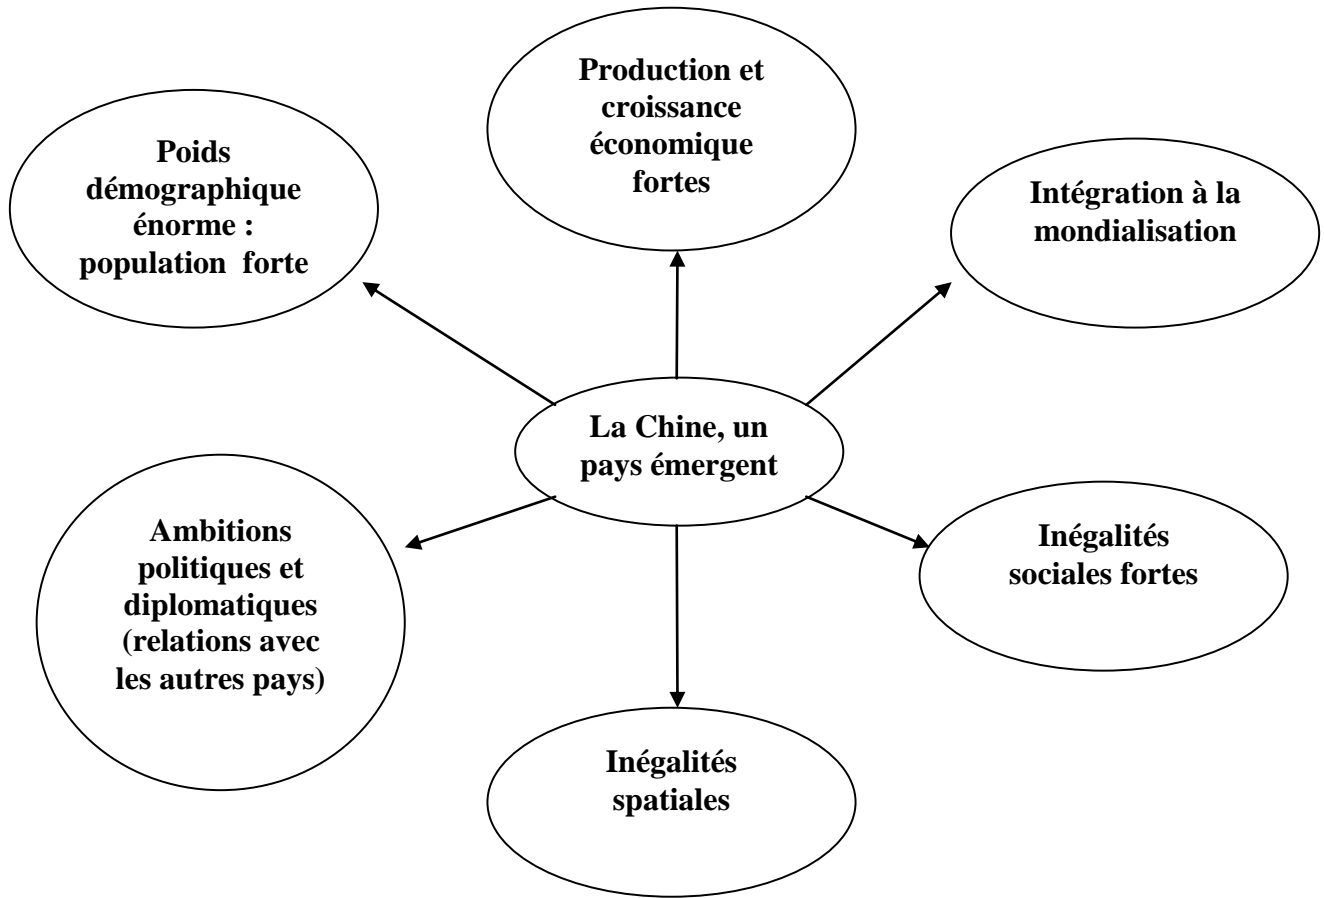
Production et croissance économique fortes

Poids démographique énorme : population forte

Intégration à la mondialisation

La Chine, un pays émergent

Ambitions politiques et diplomatiques (relations avec les autres pays)

Inégalités sociales fortes

Inégalités spatiales